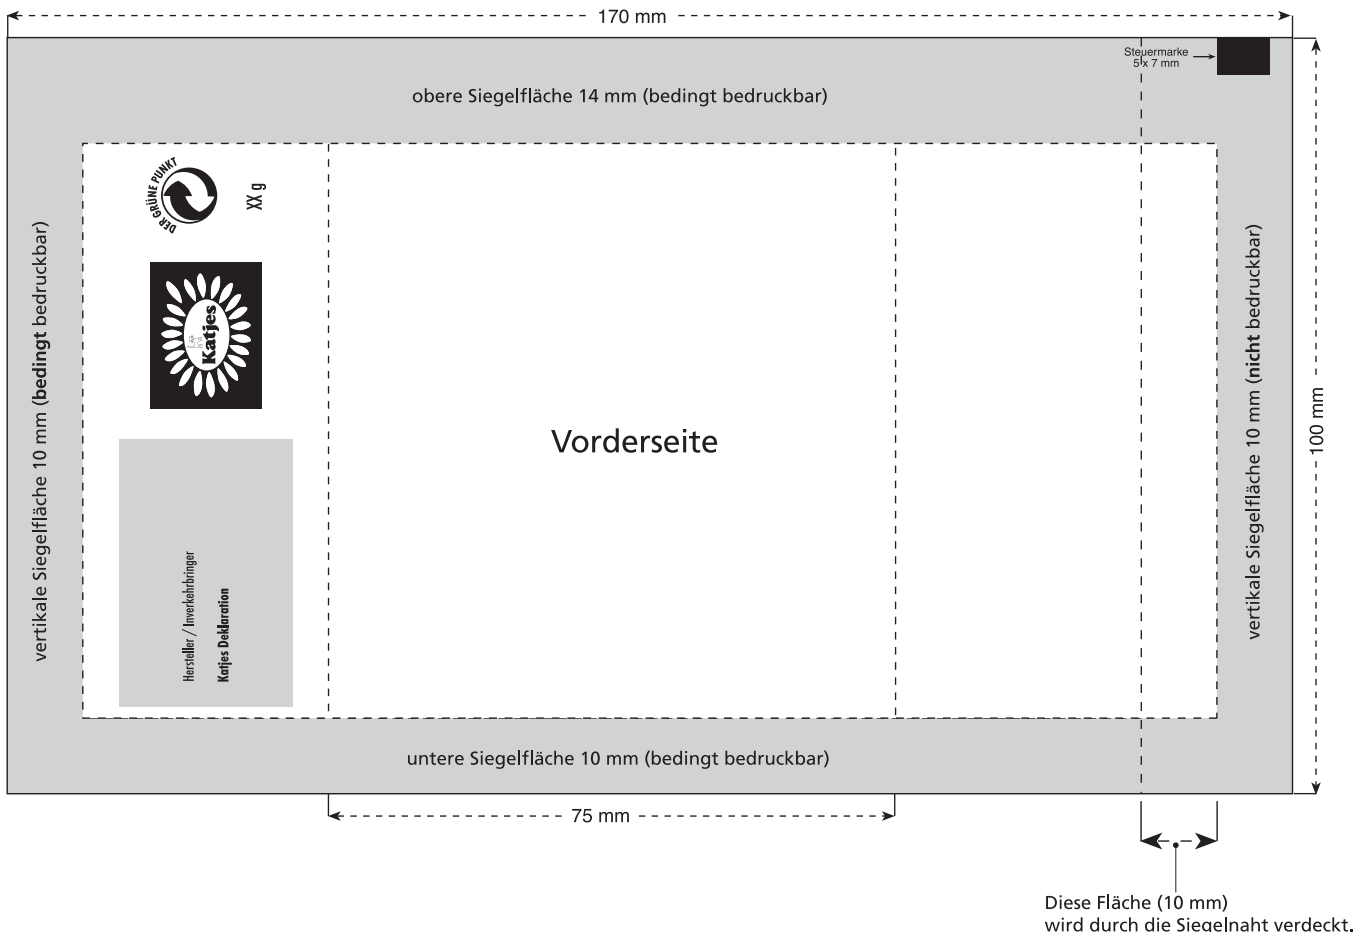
170 mm

Steuermarke
5 x 7 mm

obere Siegelfläche 14 mm (bedingt bedruckbar)

vertikale Siegelfläche 10 mm (**bedingt** bedruckbar)

DER GRÜNE PUNKT

XX g

Katjes

Hersteller / Inverkehrbringer
Katjes Deklaration

Vorderseite

vertikale Siegelfläche 10 mm (**nicht** bedruckbar)

100 mm

untere Siegelfläche 10 mm (bedingt bedruckbar)

75 mm

Diese Fläche (10 mm)
wird durch die Siegelnaht verdeckt.